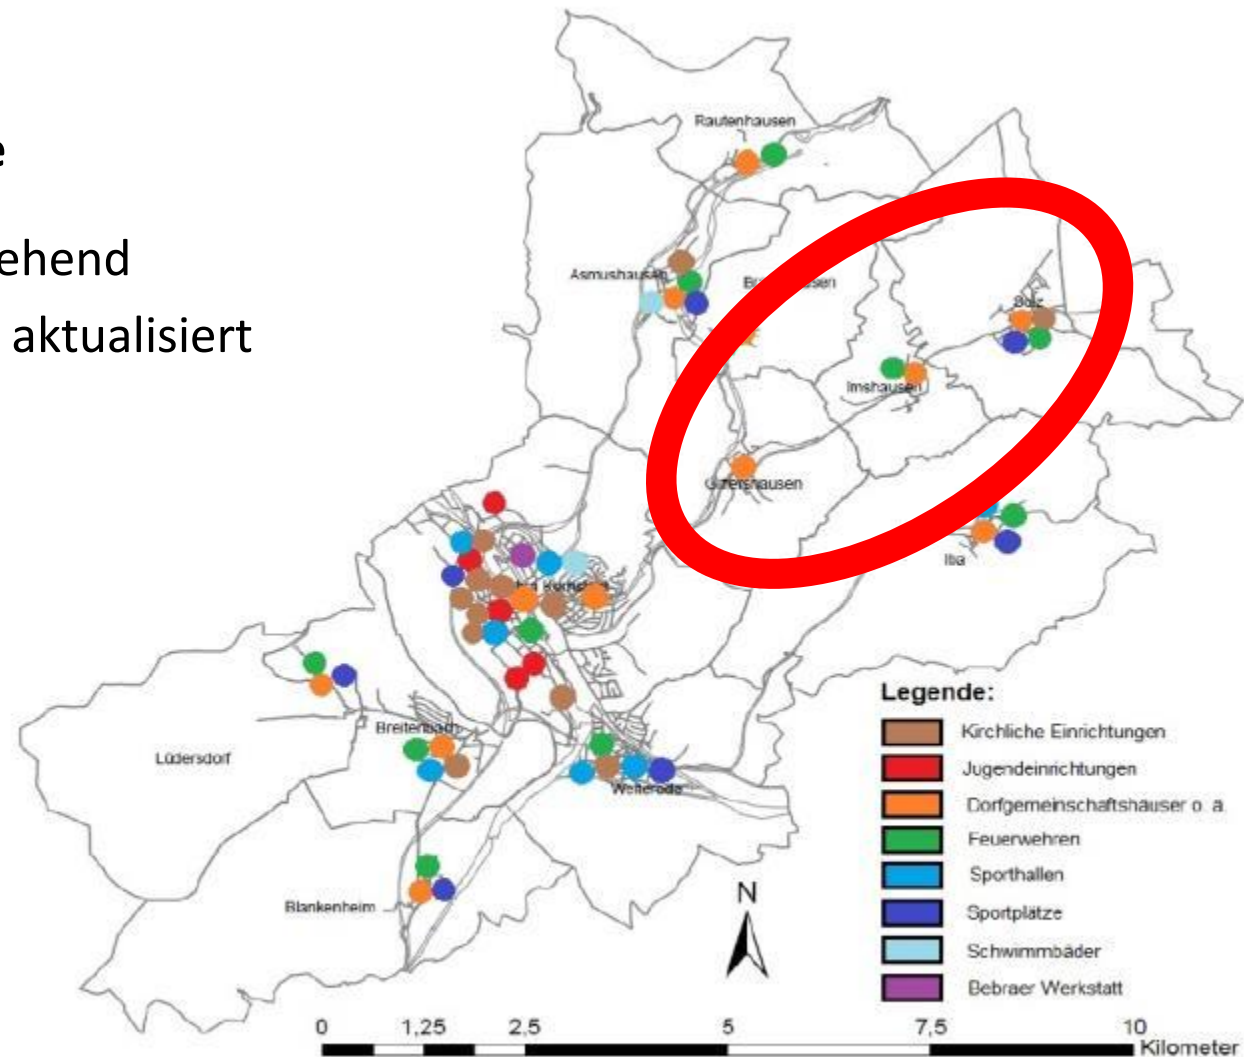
e

ehend

aktualisiert

Rautenhausen

Asmushausen

Br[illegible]sen

Solz

Imshausen

Gittershausen

Iba

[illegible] Hersfeld

Lüdersdorf

Breitenbach

Weiterode

Blankenheim

Legende:

| | |
|---|---|
| | Kirchliche Einrichtungen |
| | Jugendeinrichtungen |
| | Dorfgemeinschaftshäuser o. a. |
| | Feuerwehren |
| | Sporthallen |
| | Sportplätze |
| | Schwimmbäder |
| | Bebraer Werkstatt |

N

0 1,25 2,5 5 7,5 10 Kilometer